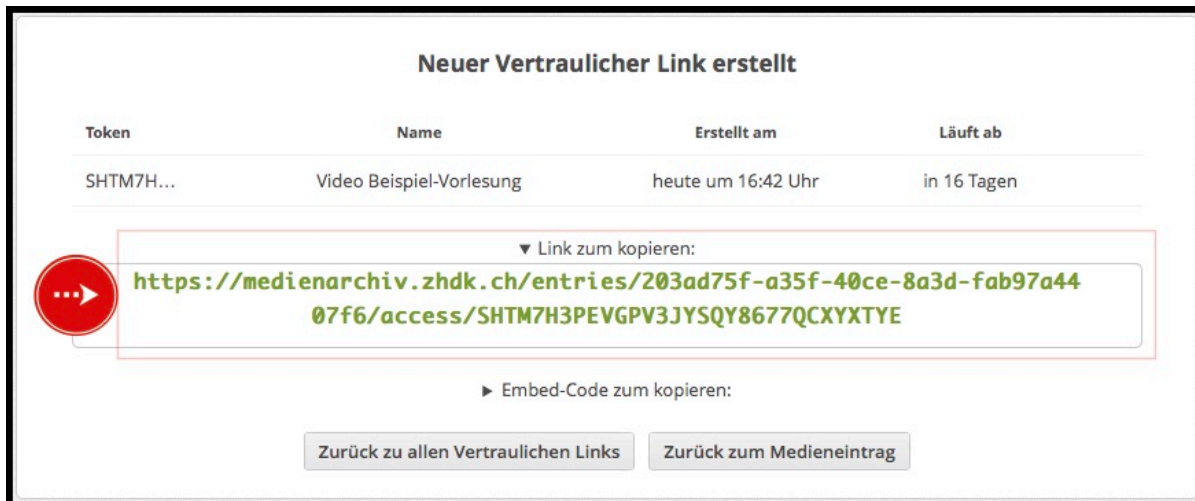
Neuer Vertraulicher Link erstellt

| Token | Name | Erstellt am | Läuft ab |
|---|---|---|---|
| SHTM7H... | Video Beispiel-Vorlesung | heute um 16:42 Uhr | in 16 Tagen |

▼ Link zum kopieren:

https://medienarchiv.zhdk.ch/entries/203ad75f-a35f-40ce-8a3d-fab97a4407f6/access/SHTM7H3PEVGPV3JYSQY8677QCXYXTYE

▶ Embed-Code zum kopieren:

Zurück zu allen Vertraulichen Links

Zurück zum Medieneintrag